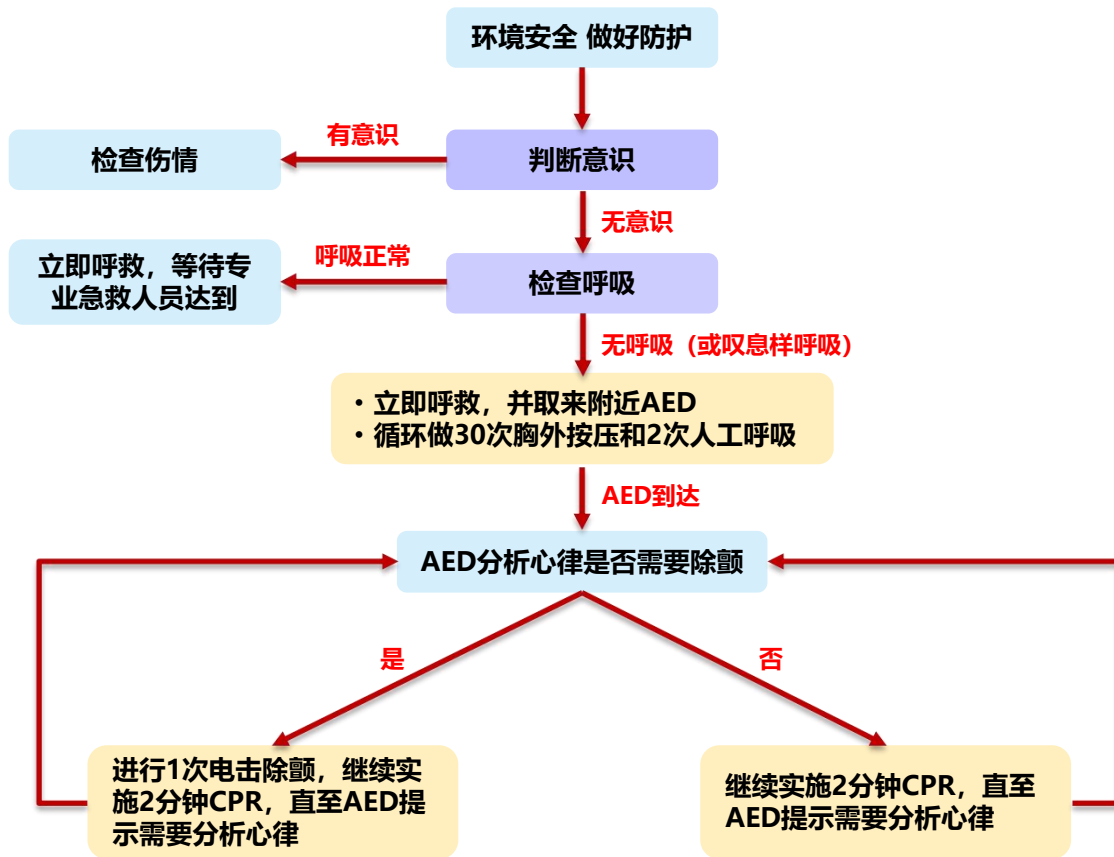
环境安全 做好防护

判断意识

有意识

检查伤情

无意识

检查呼吸

呼吸正常

立即呼救，等待专业急救人员达到

无呼吸（或叹息样呼吸）

• 立即呼救，并取来附近AED
• 循环做30次胸外按压和2次人工呼吸

AED到达

AED分析心律是否需要除颤

是

否

进行1次电击除颤，继续实施2分钟CPR，直至AED提示需要分析心律

继续实施2分钟CPR，直至AED提示需要分析心律